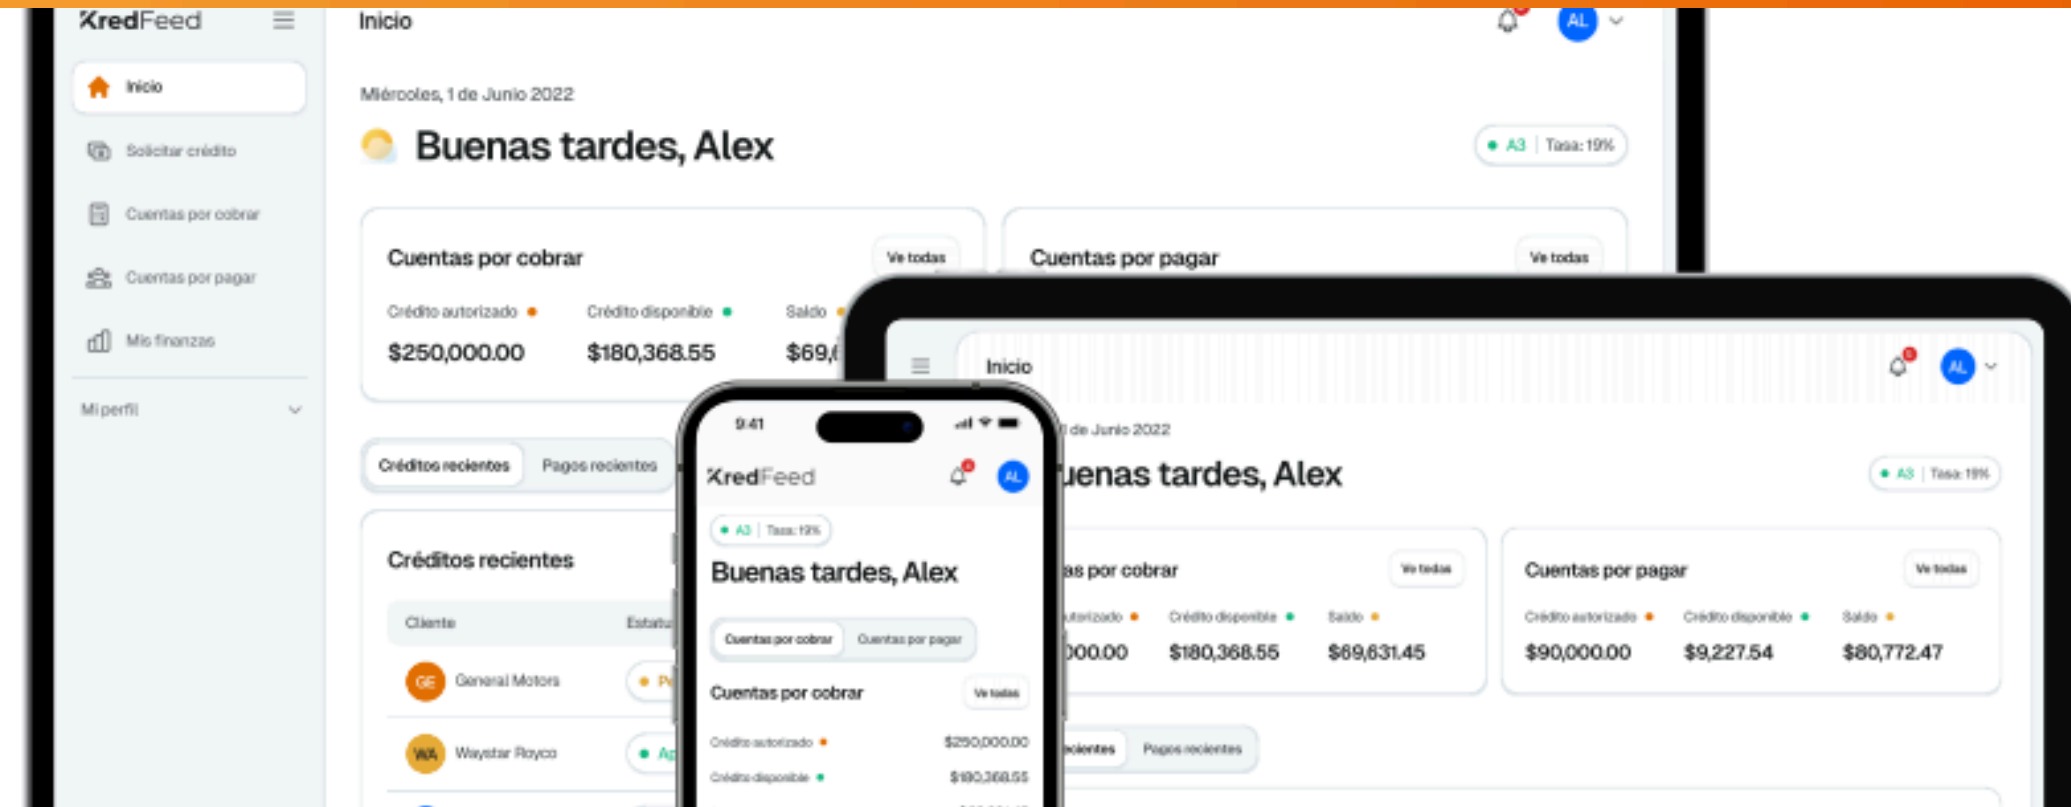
KredFeed

Inicio

Solicitar crédito

Cuentas por cobrar

Cuentas por pagar

Mis finanzas

Mi perfil

Inicio

AL

Miércoles, 1 de Junio 2022

Buenas tardes, Alex

A3 | Tasa: 19%

Cuentas por cobrar

Ve todas

Crédito autorizado

$250,000.00

Crédito disponible

$180,368.55

Saldo

$69,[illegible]

Cuentas por pagar

Ve todas

Créditos recientes

Pagos recientes

Créditos recientes

Cliente

Estatu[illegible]

GE General Motors

WA Waystar Royco

9:41

KredFeed

AL

A3 | Tasa: 19%

Buenas tardes, Alex

Cuentas por cobrar

Cuentas por pagar

Cuentas por cobrar

Ve todas

Crédito autorizado

$250,000.00

Crédito disponible

$180,368.55

Inicio

AL

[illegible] de Junio 2022

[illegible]enas tardes, Alex

A3 | Tasa: 19%

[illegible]as por cobrar

Ve todas

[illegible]torizado

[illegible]000.00

Crédito disponible

$180,368.55

Saldo

$69,631.45

Cuentas por pagar

Ve todas

Crédito autorizado

$90,000.00

Crédito disponible

$9,227.54

Saldo

$80,772.47

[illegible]ecientes

Pagos recientes